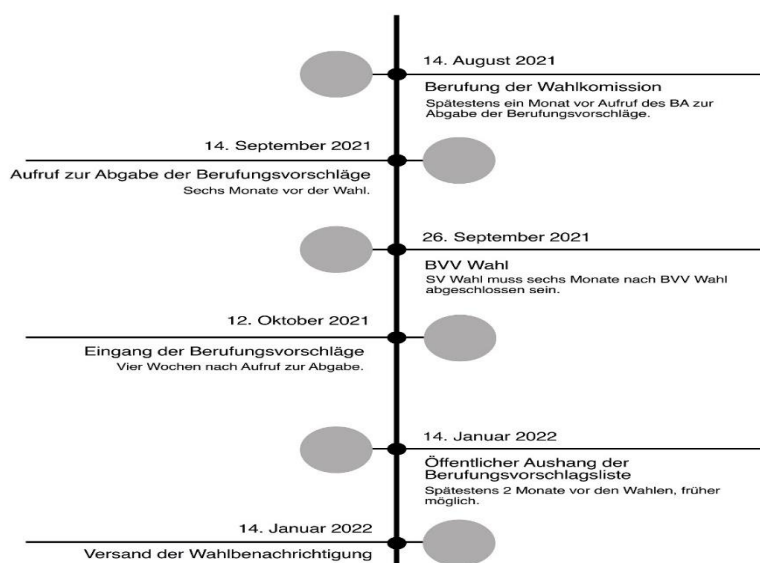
14. August 2021

Berufung der Wahlkomission

Spätestens ein Monat vor Aufruf des BA zur Abgabe der Berufungsvorschläge.

14. September 2021

Aufruf zur Abgabe der Berufungsvorschläge

Sechs Monate vor der Wahl.

26. September 2021

BVV Wahl

SV Wahl muss sechs Monate nach BVV Wahl abgeschlossen sein.

12. Oktober 2021

Eingang der Berufungsvorschläge

Vier Wochen nach Aufruf zur Abgabe.

14. Januar 2022

Öffentlicher Aushang der Berufungsvorschlagsliste

Spätestens 2 Monate vor den Wahlen, früher möglich.

14. Januar 2022

Versand der Wahlbenachrichtigung